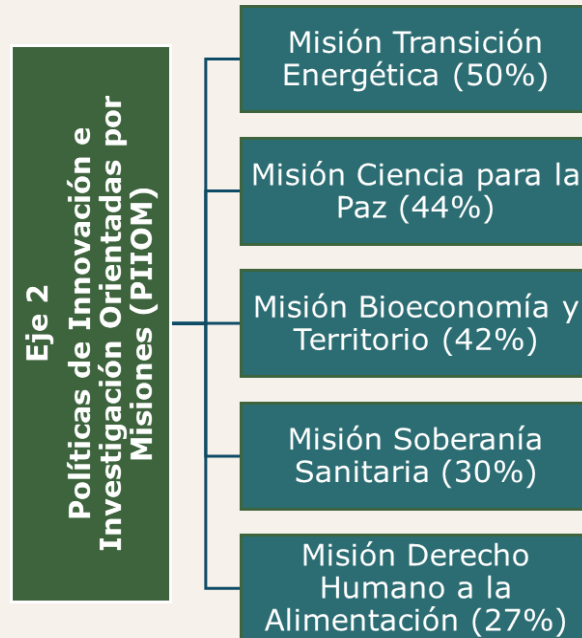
Eje 2
Políticas de Innovación e Investigación Orientadas por Misiones (PIIOM)

Misión Transición Energética (50%)

Misión Ciencia para la Paz (44%)

Misión Bioeconomía y Territorio (42%)

Misión Soberanía Sanitaria (30%)

Misión Derecho Humano a la Alimentación (27%)